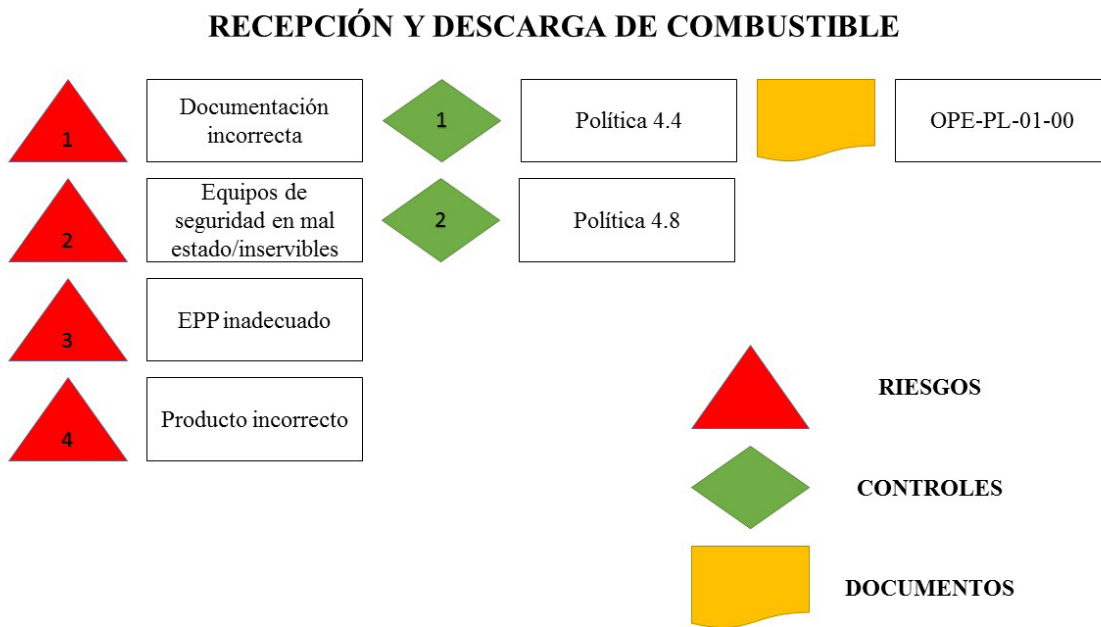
RECEPCIÓN Y DESCARGA DE COMBUSTIBLE

1
Documentación incorrecta
1
Política 4.4
OPE-PL-01-00

2
Equipos de seguridad en mal estado/inservibles
2
Política 4.8

3
EPP inadecuado

4
Producto incorrecto

RIESGOS

CONTROLES

DOCUMENTOS